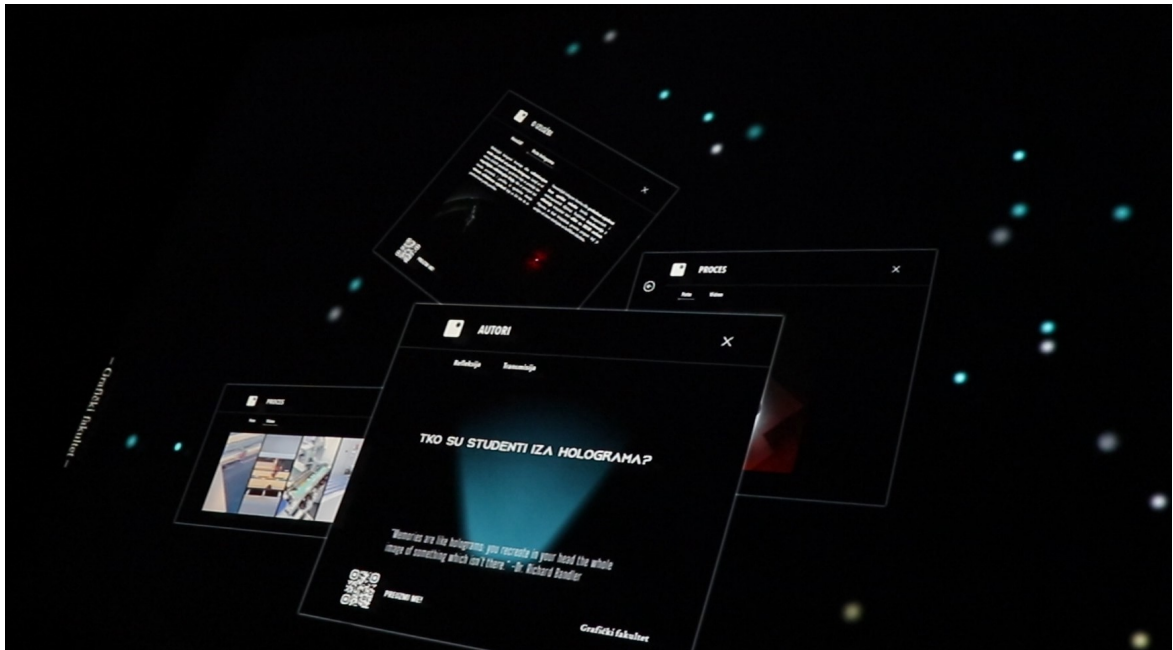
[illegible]

PROCES

Foto Video

AUTORI

Refleksija Recenzija

TKO SU STUDENTI IZA HOLOGRAMA?

"Memories are like holograms, you recreate in your head the whole image of something which isn't there." –Dr. Richard Bandler

PREUZMI ME!

Grafički fakultet

PROCES

— Grafički fakultet —